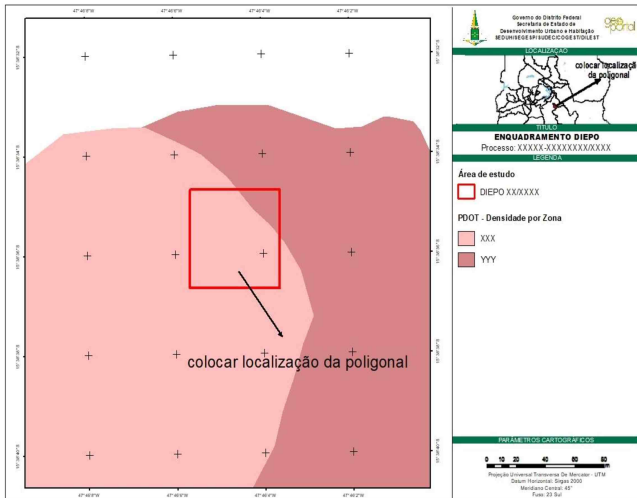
47°46'8"W
47°46'6"W
47°46'4"W
47°46'2"W

15°38'32"S
15°38'34"S
15°38'36"S
15°38'38"S
15°38'40"S

colocar localização da poligonal

Governo do Distrito Federal
Secretaria de Estado de
Desenvolvimento Urbano e Habitação
SEDUH/SEGESP/SUDEC/COGEST/DILEST

geo portal

LOCALIZAÇÃO

colocar localização da poligonal

TÍTULO
ENQUADRAMENTO DIEPO
Processo: XXXXX-XXXXXXXX/XXXX

LEGENDA

Área de estudo

DIEPO XX/XXXX

PDOT - Densidade por Zona

XXX

YYY

PARÂMETROS CARTOGRÁFICOS

0 10 20 40 60 80
Metros

Projeção Universal Transversa De Mercator - UTM
Datum Horizontal: Sirgas 2000
Meridiano Central: 45°
Fuso: 23 Sul